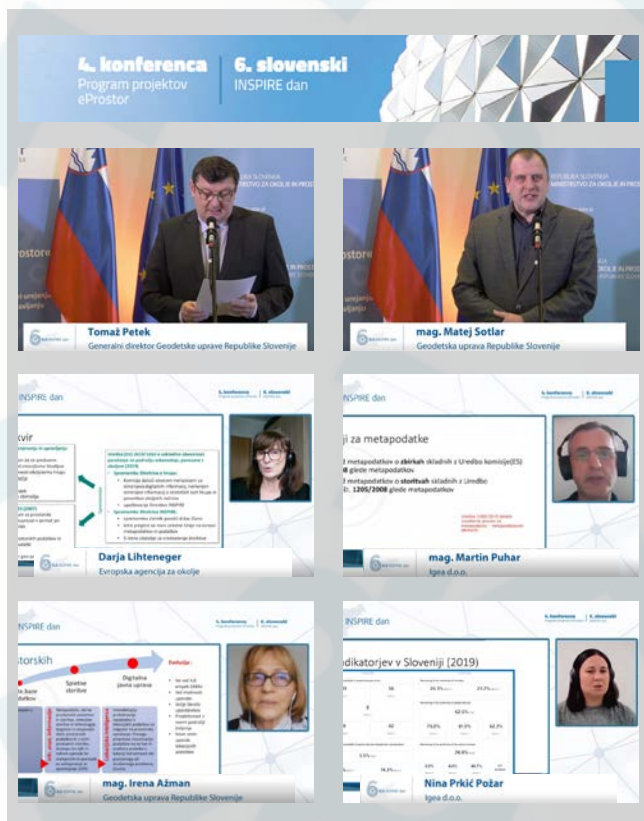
4. konferenca
Program projektov eProstor

6. slovenski
INSPIRE dan

Tomaž Petek
Generalni direktor Geodetske uprave Republike Slovenije

mag. Matej Sotlar
Geodetska uprava Republike Slovenije

INSPIRE dan
okvir

Darja Lihteneger
Evropska agencija za okolje

INSPIRE dan
ji za metapodatke

mag. Martin Puhar
Igea d.o.o.

INSPIRE dan
storskih

Spletne storitve
Digitalna javna uprava

mag. Irena Ažman
Geodetska uprava Republike Slovenije

INSPIRE dan
ndikatorjev v Sloveniji (2019)

Nina Prkić Požar
Igea d.o.o.